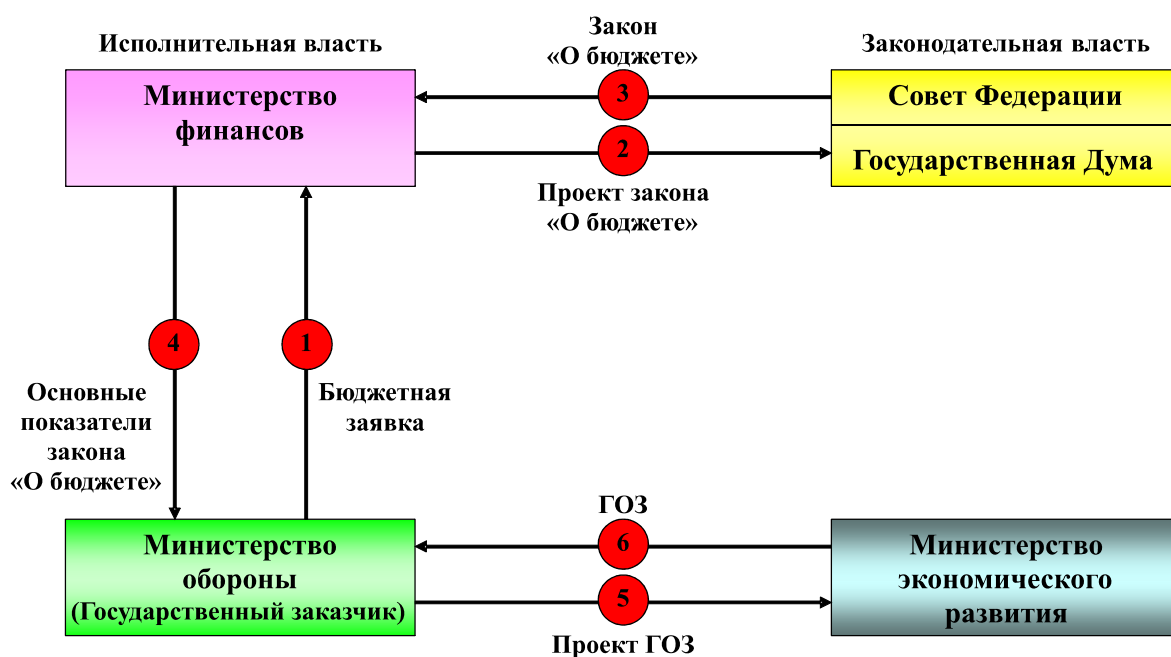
Исполнительная власть

Закон «О бюджете»

Законодательная власть

Министерство финансов

3

Совет Федерации

2

Государственная Дума

Проект закона «О бюджете»

4

1

Основные показатели закона «О бюджете»

Бюджетная заявка

ГОЗ

Министерство обороны (Государственный заказчик)

6

5

Министерство экономического развития

Проект ГОЗ